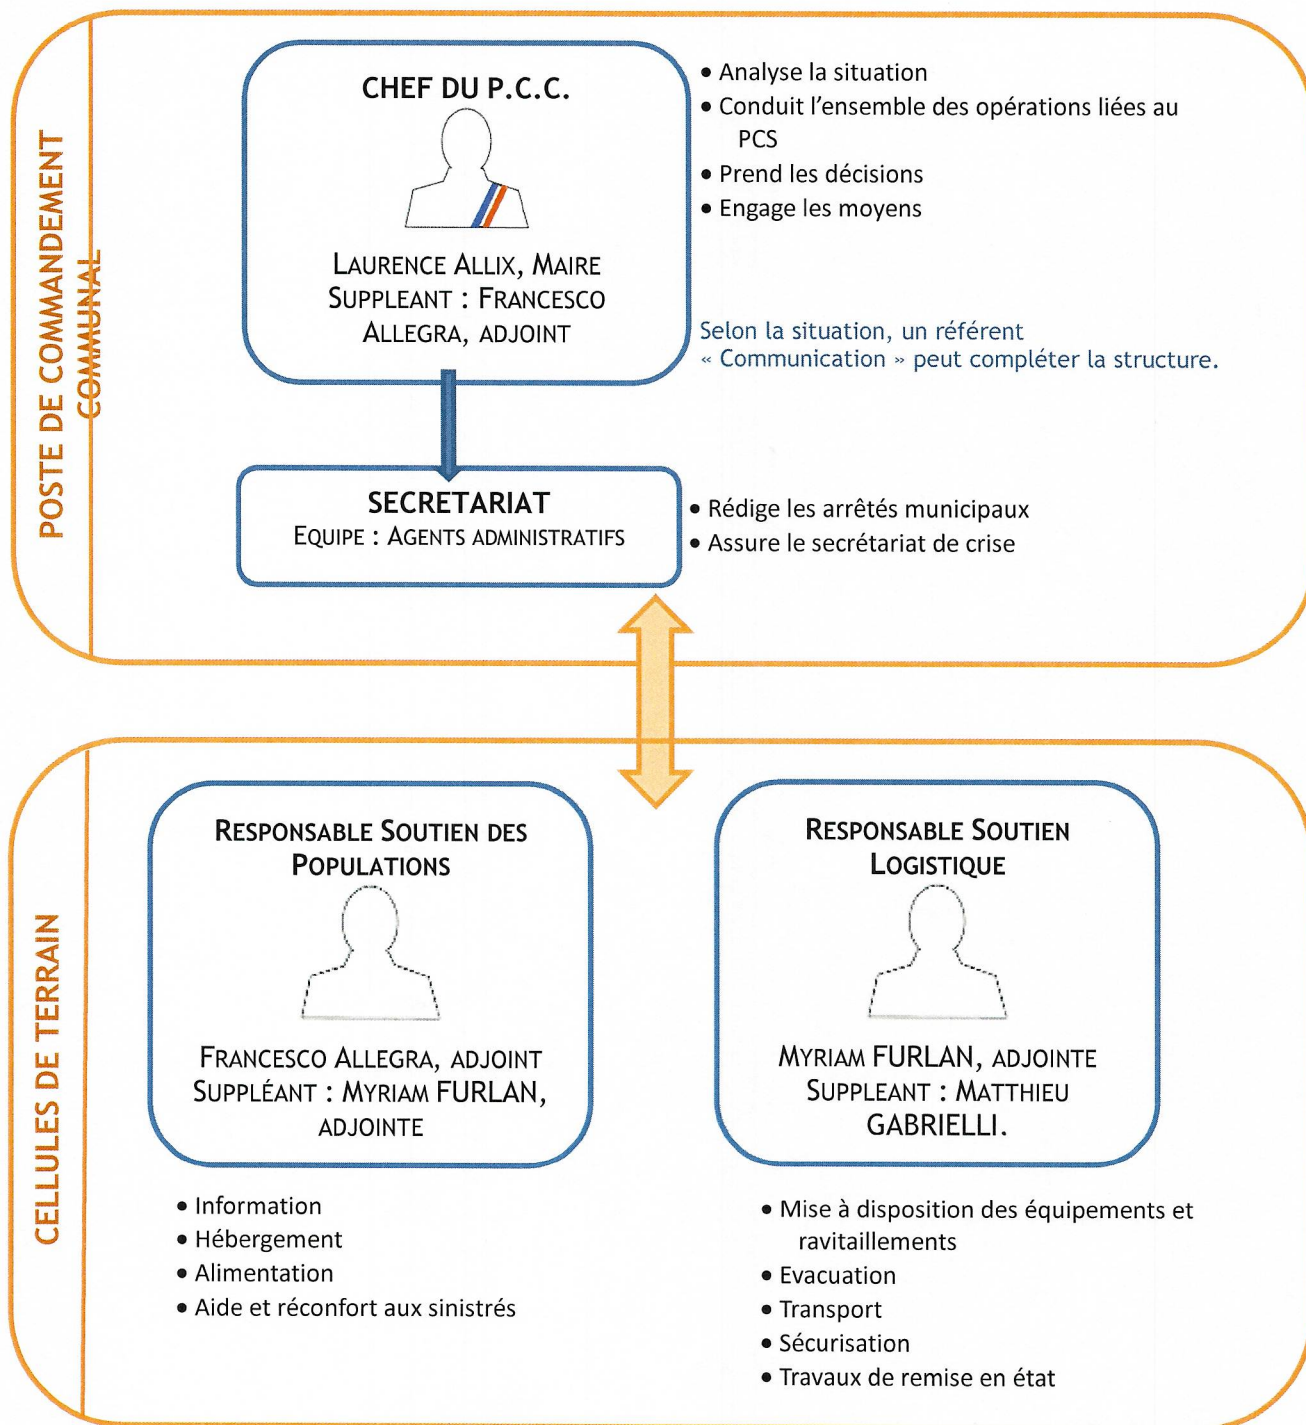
POSTE DE COMMANDEMENT COMMUNAL

CHEF DU P.C.C.

LAURENCE ALLIX, MAIRE
SUPPLEANT : FRANCESCO ALLEGRA, ADJOINT

• Analyse la situation
• Conduit l'ensemble des opérations liées au PCS
• Prend les décisions
• Engage les moyens

Selon la situation, un référent « Communication » peut compléter la structure.

SECRETARIAT
EQUIPE : AGENTS ADMINISTRATIFS

• Rédige les arrêtés municipaux
• Assure le secrétariat de crise

CELLULES DE TERRAIN

RESPONSABLE SOUTIEN DES POPULATIONS

FRANCESCO ALLEGRA, ADJOINT
SUPPLÉANT : MYRIAM FURLAN, ADJOINTE

• Information
• Hébergement
• Alimentation
• Aide et réconfort aux sinistrés

RESPONSABLE SOUTIEN LOGISTIQUE

MYRIAM FURLAN, ADJOINTE
SUPPLEANT : MATTHIEU GABRIELLI.

• Mise à disposition des équipements et ravitaillements
• Evacuation
• Transport
• Sécurisation
• Travaux de remise en état